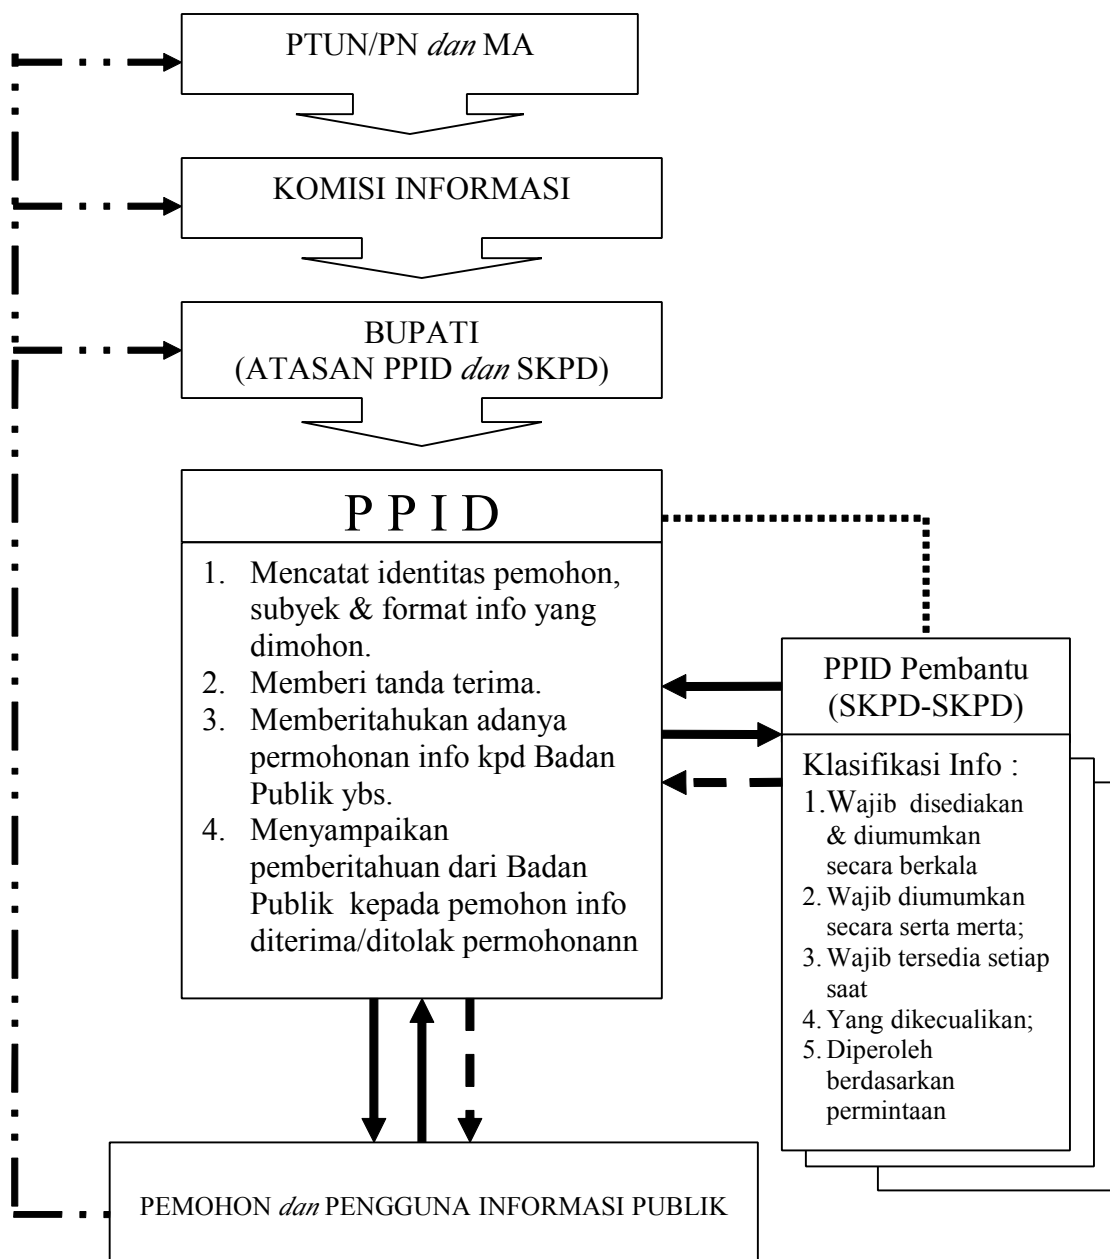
PTUN/PN *dan* MA

KOMISI INFORMASI

BUPATI
(ATASAN PPID *dan* SKPD)

P P I D

1. Mencatat identitas pemohon, subyek & format info yang dimohon.
2. Memberi tanda terima.
3. Memberitahukan adanya permohonan info kpd Badan Publik ybs.
4. Menyampaikan pemberitahuan dari Badan Publik kepada pemohon info diterima/ditolak permohonann

PPID Pembantu
(SKPD-SKPD)

Klasifikasi Info :
1. Wajib disediakan & diumumkan secara berkala
2. Wajib diumumkan secara serta merta;
3. Wajib tersedia setiap saat
4. Yang dikecualikan;
5. Diperoleh berdasarkan permintaan

PEMOHON *dan* PENGGUNA INFORMASI PUBLIK